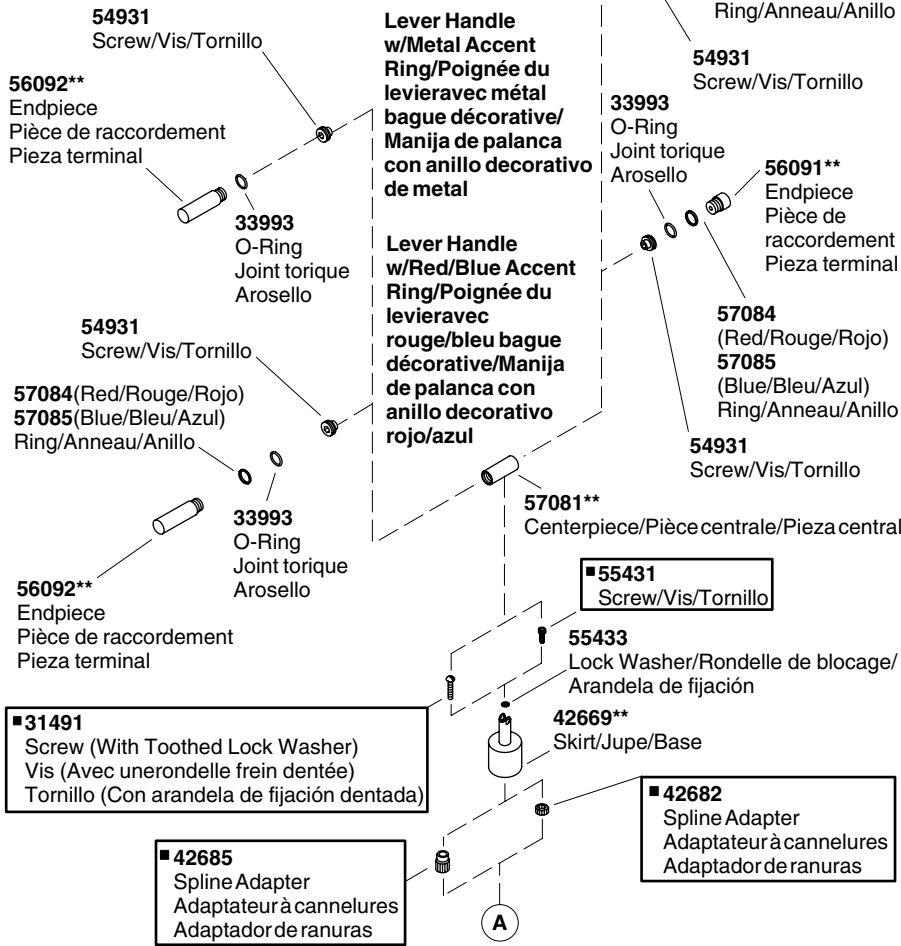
**54931**
Screw/Vis/Tornillo

**56092\*\***
Endpiece
Pièce de raccordement
Pieza terminal

**33993**
O-Ring
Joint torique
Arosello

**54931**
Screw/Vis/Tornillo

**57084**(Red/Rouge/Rojo)
**57085**(Blue/Bleu/Azul)
Ring/Anneau/Anillo

**33993**
O-Ring
Joint torique
Arosello

**56092\*\***
Endpiece
Pièce de raccordement
Pieza terminal

**Lever Handle w/Metal Accent Ring/Poignée du levieravec métal bague décorative/ Manija de palanca con anillo decorativo de metal**

**Lever Handle w/Red/Blue Accent Ring/Poignée du levieravec rouge/bleu bague décorative/Manija de palanca con anillo decorativo rojo/azul**

Ring/Anneau/Anillo

**54931**
Screw/Vis/Tornillo

**33993**
O-Ring
Joint torique
Arosello

**56091\*\***
Endpiece
Pièce de raccordement
Pieza terminal

**57084**
(Red/Rouge/Rojo)
**57085**
(Blue/Bleu/Azul)
Ring/Anneau/Anillo

**54931**
Screw/Vis/Tornillo

**57081\*\***
Centerpiece/Pièce centrale/Pieza central

■**55431**
Screw/Vis/Tornillo

**55433**
Lock Washer/Rondelle de blocage/ Arandela de fijación

■**31491**
Screw (With Toothed Lock Washer)
Vis (Avec unerondelle frein dentée)
Tornillo (Con arandela de fijación dentada)

**42669\*\***
Skirt/Jupe/Base

■**42682**
Spline Adapter
Adaptateur à cannelures
Adaptador de ranuras

■**42685**
Spline Adapter
Adaptateur à cannelures
Adaptador de ranuras

A